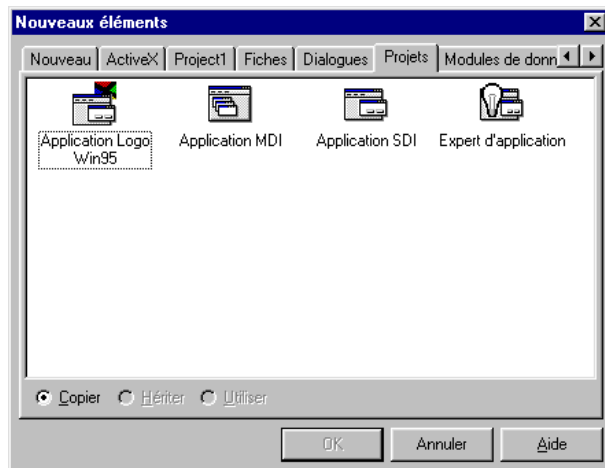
Nouveaux éléments

Nouveau | ActiveX | Project1 | Fiches | Dialogues | Projets | Modules de donn

Application Logo Win95

Application MDI

Application SDI

Expert d'application

Copier Hériter Utiliser

OK

Annuler

Aide